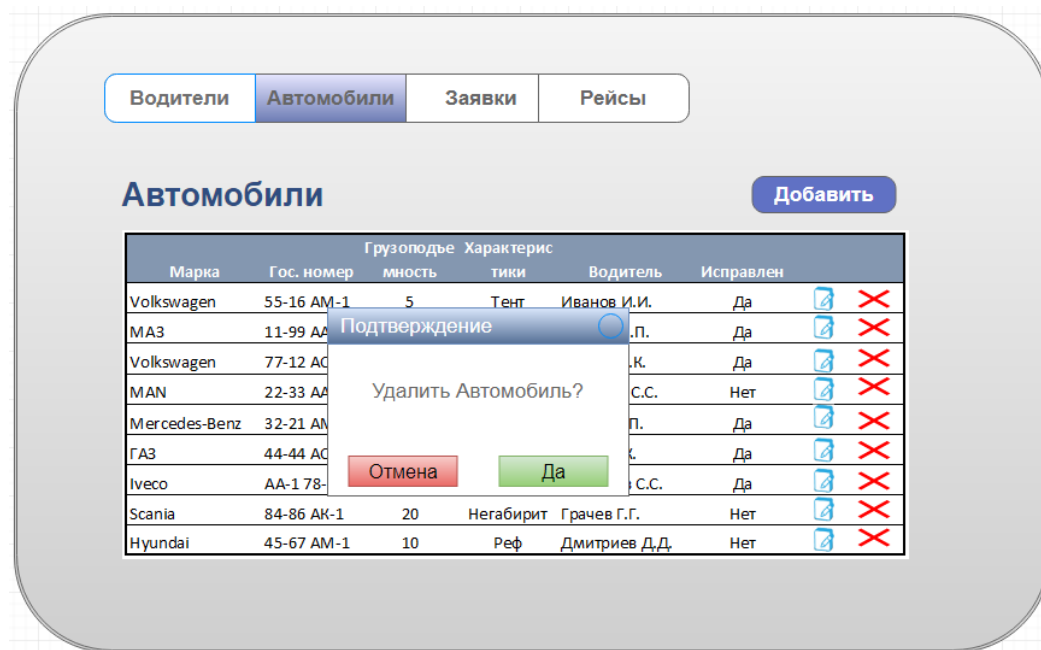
Водители | Автомобили | Заявки | Рейсы

Автомобили

Добавить

| Марка | Гос. номер | Грузоподъемность | Характеристики | Водитель | Исправлен | | |
|---|---|---|---|---|---|---|---|
| Volkswagen | 55-16 AM-1 | 5 | Тент | Иванов И.И. | Да | | |
| МАЗ | 11-99 АА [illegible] | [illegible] | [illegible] | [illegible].П. | Да | | |
| Volkswagen | 77-12 АС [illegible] | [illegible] | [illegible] | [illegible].К. | Да | | |
| MAN | 22-33 АА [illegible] | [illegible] | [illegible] | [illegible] С.С. | Нет | | |
| Mercedes-Benz | 32-21 АМ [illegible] | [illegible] | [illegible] | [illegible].П. | Да | | |
| ГАЗ | 44-44 АС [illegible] | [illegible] | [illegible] | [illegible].К. | Да | | |
| Iveco | АА-1 78-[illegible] | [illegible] | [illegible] | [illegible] С.С. | Да | | |
| Scania | 84-86 АК-1 | 20 | Негабирит | Грачев Г.Г. | Нет | | |
| Hyundai | 45-67 АМ-1 | 10 | Реф | Дмитриев Д.Д. | Нет | | |

Подтверждение

Удалить Автомобиль?

Отмена | Да